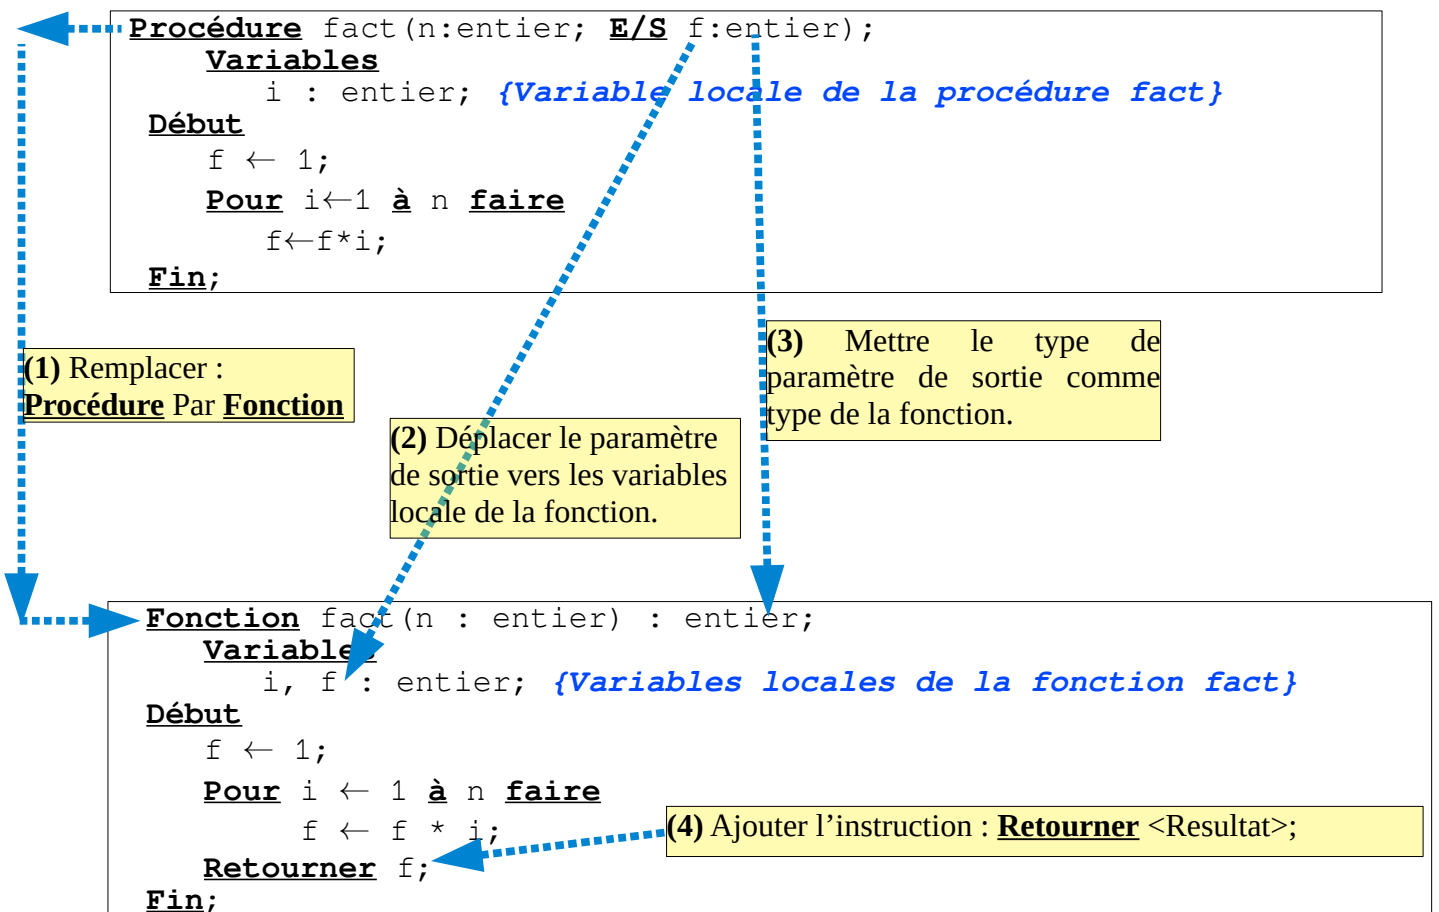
**Procédure** fact(n:entier; **E/S** f:entier);
**Variables**
i : entier; *{Variable locale de la procédure fact}*
**Début**
f ← 1;
**Pour** i←1 **à** n **faire**
f←f*i;
**Fin**;

**(1)** Remplacer : **Procédure** Par **Fonction**

**(2)** Déplacer le paramètre de sortie vers les variables locale de la fonction.

**(3)** Mettre le type de paramètre de sortie comme type de la fonction.

**Fonction** fact(n : entier) : entier;
**Variables**
i, f : entier; *{Variables locales de la fonction fact}*
**Début**
f ← 1;
**Pour** i ← 1 **à** n **faire**
f ← f * i;
**Retourner** f;
**Fin**;

**(4)** Ajouter l'instruction : **Retourner** <Resultat>;